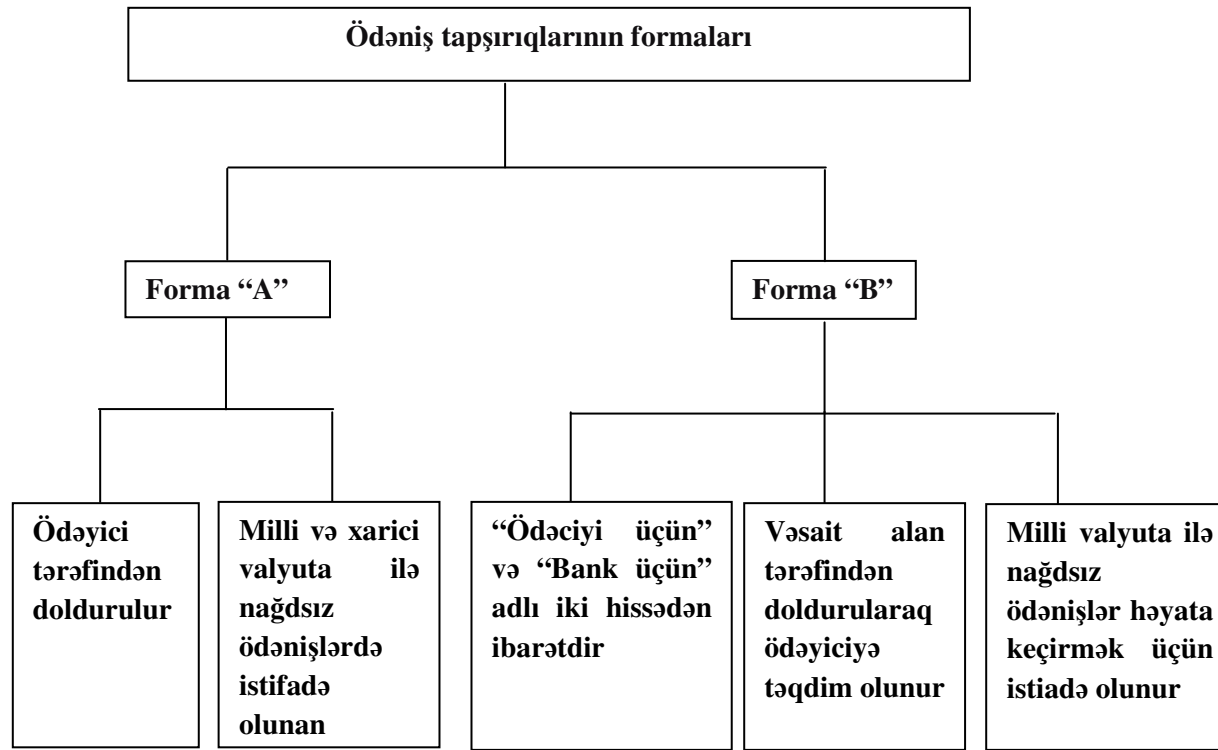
Ödəniş tapşırıqlarının formaları

Forma "A"

Forma "B"

Ödəyici tərəfindən doldurulur

Milli və xarici valyuta ilə nağdsız ödənişlərdə istifadə olunan

"Ödəciyi üçün" və "Bank üçün" adlı iki hissədən ibarətdir

Vəsait alan tərəfindən doldurularaq ödəyiciyə təqdim olunur

Milli valyuta ilə nağdsız ödənişlər həyata keçirmək üçün istiadə olunur